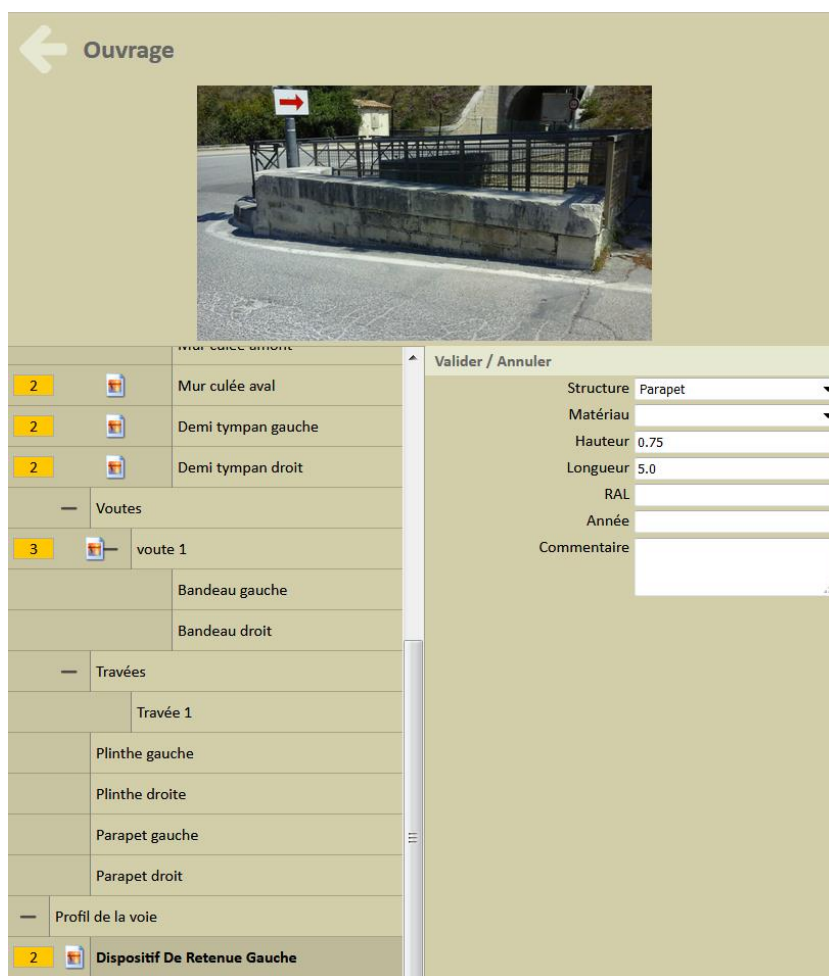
Ouvrage

Mur culée amont
2 Mur culée aval
2 Demi tympan gauche
2 Demi tympan droit
— Voutes
3 voute 1
Bandeau gauche
Bandeau droit
— Travées
Travée 1
Plinthe gauche
Plinthe droite
Parapet gauche
Parapet droit
— Profil de la voie
2 Dispositif De Retenue Gauche

Valider / Annuler
Structure Parapet
Matériau
Hauteur 0.75
Longueur 5.0
RAL
Année
Commentaire